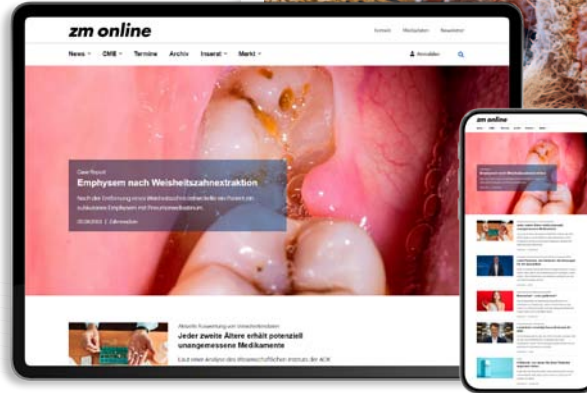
zm online

Kontakt Mediadaten Newsletter

News CME Termine Archiv Inserat Markt

Anmelden

Fallbericht

Emphysem nach Weisheitszahnextraktion

Nach der Entfernung eines Weisheitszahns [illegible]

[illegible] | Zahnmedizin

Aktuelle Auswertung zum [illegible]

Jeder zweite Ältere erhält potenziell unangemessene Medikamente

Laut einer Analyse des Wissenschaftlichen Instituts der AOK

zm online

Emphysem nach Weisheitszahnextraktion